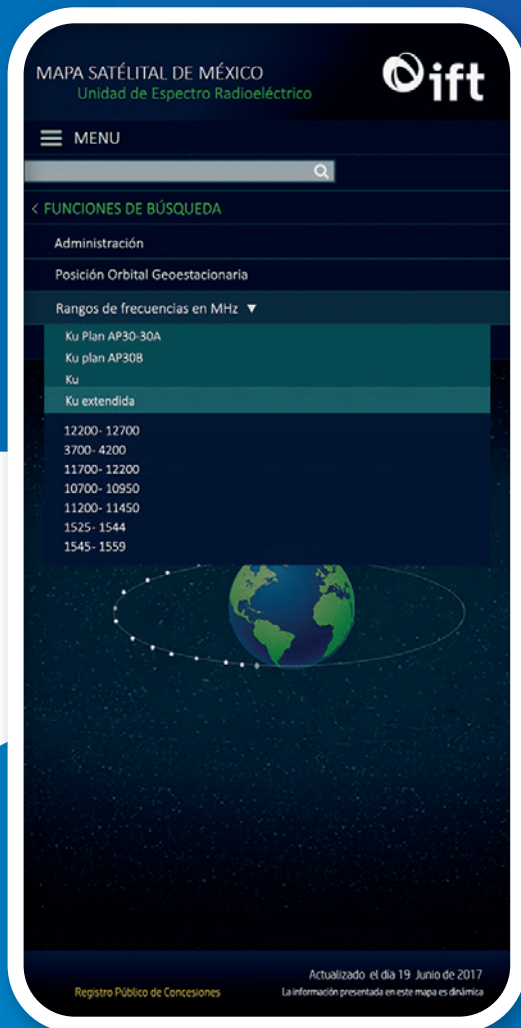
MAPA SATÉLITAL DE MÉXICO
Unidad de Espectro Radioeléctrico

ift

MENU

< FUNCIONES DE BÚSQUEDA

Administración

Posición Orbital Geoestacionaria

Rangos de frecuencias en MHz ▼

Ku Plan AP30-30A
Ku plan AP30B
Ku
Ku extendida

12200- 12700
3700- 4200
11700- 12200
10700- 10950
11200- 11450
1525- 1544
1545- 1559

Actualizado el dia 19 Junio de 2017

Registro Público de Concesiones

La información presentada en este mapa es dinámica